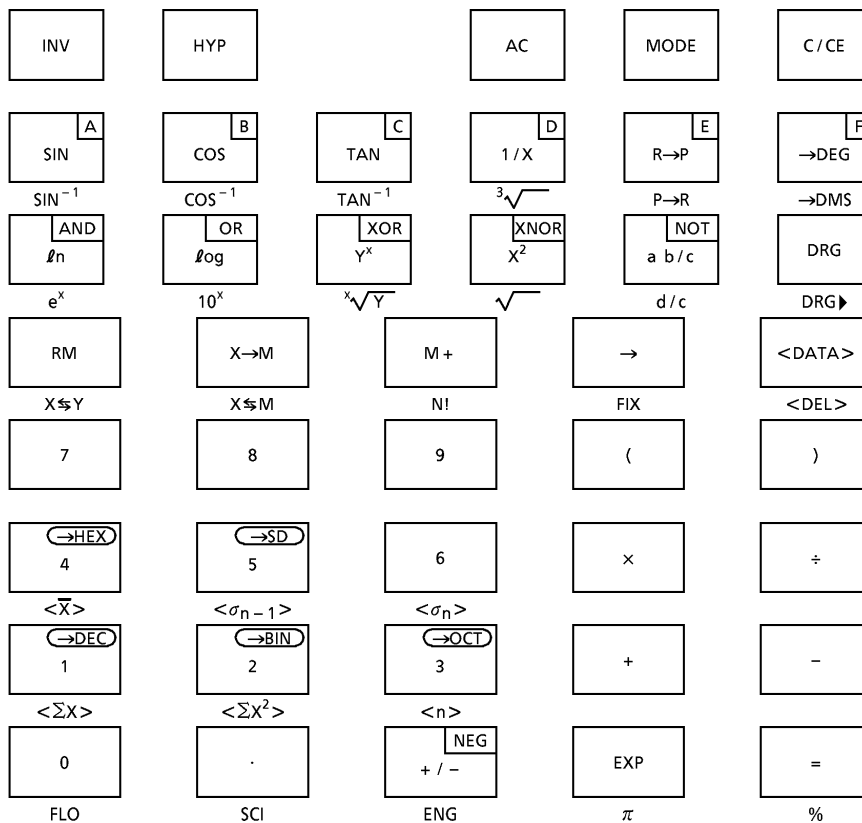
INV

HYP

AC

MODE

C/CE

A
SIN
$SIN^{-1}$

B
COS
$COS^{-1}$

C
TAN
$TAN^{-1}$

D
1/X
$\sqrt[3]{\ }$

E
R→P
P→R

F
→DEG
→DMS

AND
ℓn
$e^x$

OR
ℓog
$10^x$

XOR
$Y^x$
$\sqrt[x]{Y}$

XNOR
$X^2$
$\sqrt{\ }$

NOT
a b/c
d/c

DRG
DRG▶

RM
X⇆Y

X→M
X⇆M

M+
N!

→
FIX

<DATA>
<DEL>

7

8

9

(

)

→HEX
4
$<\overline{X}>$

→SD
5
$<\sigma_{n-1}>$

6
$<\sigma_n>$

×

÷

→DEC
1
$<\Sigma X>$

→BIN
2
$<\Sigma X^2>$

→OCT
3
<n>

+

−

0
FLO

·
SCI

NEG
+/−
ENG

EXP
$\pi$

=
%